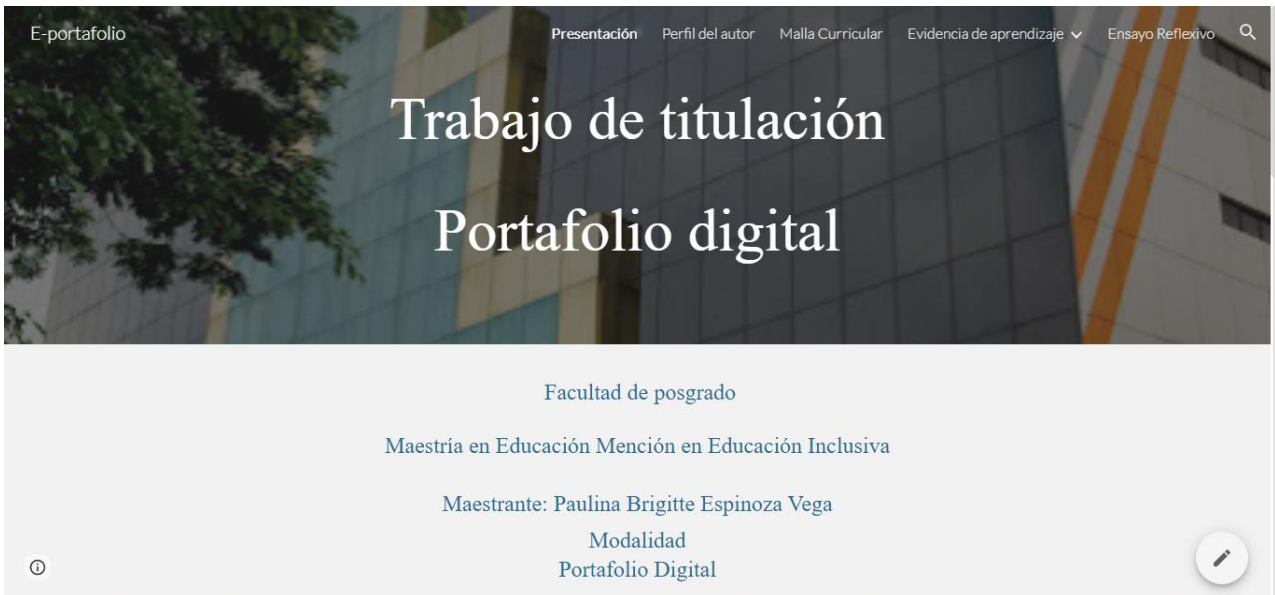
E-portafolio

Presentación Perfil del autor Malla Curricular Evidencia de aprendizaje Ensayo Reflexivo

Trabajo de titulación

Portafolio digital

Facultad de posgrado

Maestría en Educación Mención en Educación Inclusiva

Maestrante: Paulina Brigitte Espinoza Vega

Modalidad
Portafolio Digital